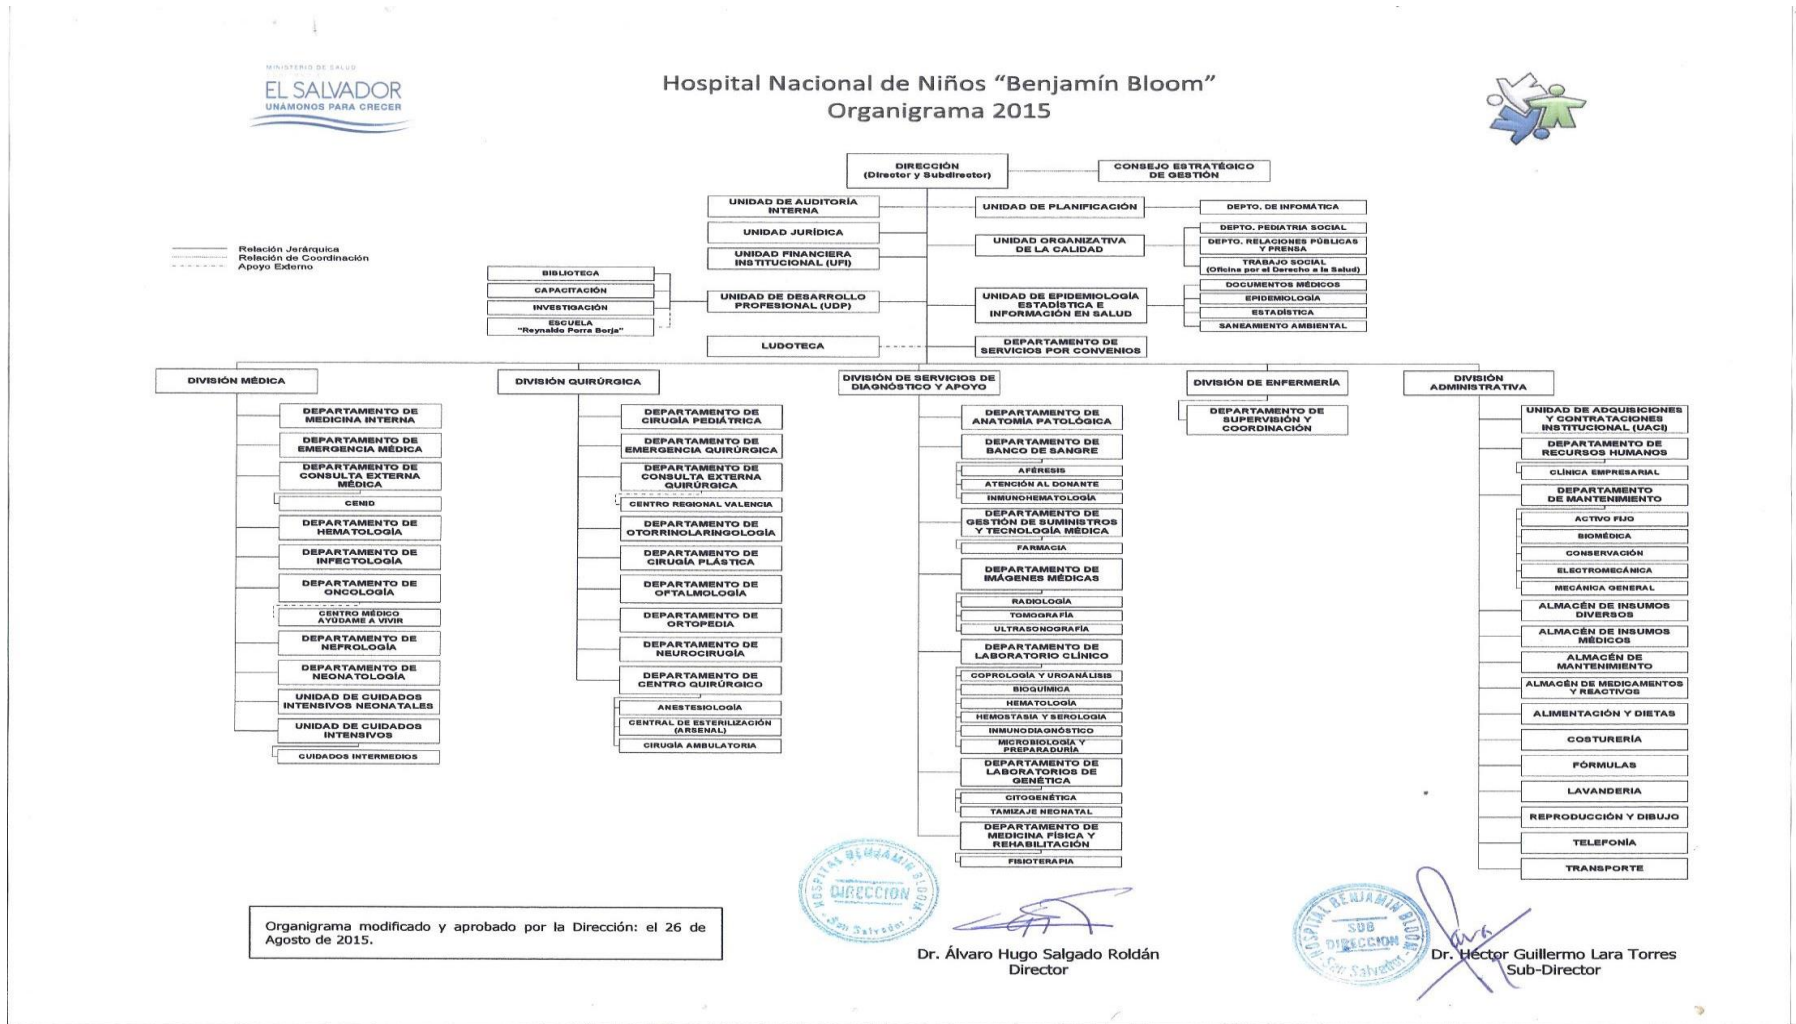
MINISTERIO DE SALUD
EL SALVADOR
UNÁMONOS PARA CRECER

Hospital Nacional de Niños "Benjamín Bloom"
Organigrama 2015

Relación Jerárquica
Relación de Coordinación
Apoyo Externo

DIRECCIÓN
(Director y Subdirector)

CONSEJO ESTRATÉGICO DE GESTIÓN

UNIDAD DE AUDITORÍA INTERNA
UNIDAD JURÍDICA
UNIDAD FINANCIERA INSTITUCIONAL (UFI)
UNIDAD DE DESARROLLO PROFESIONAL (UDP)
BIBLIOTECA
CAPACITACIÓN
INVESTIGACIÓN
ESCUELA "Reynaldo Porra Borja"
LUDOTECA

UNIDAD DE PLANIFICACIÓN
DEPTO. DE INFOMÁTICA
UNIDAD ORGANIZATIVA DE LA CALIDAD
DEPTO. PEDIATRIA SOCIAL
DEPTO. RELACIONES PÚBLICAS Y PRENSA
TRABAJO SOCIAL (Oficina por el Derecho a la Salud)
UNIDAD DE EPIDEMIOLOGÍA ESTADÍSTICA E INFORMACIÓN EN SALUD
DOCUMENTOS MÉDICOS
EPIDEMIOLOGÍA
ESTADÍSTICA
SANEAMIENTO AMBIENTAL
DEPARTAMENTO DE SERVICIOS POR CONVENIOS

DIVISIÓN MÉDICA
DEPARTAMENTO DE MEDICINA INTERNA
DEPARTAMENTO DE EMERGENCIA MÉDICA
DEPARTAMENTO DE CONSULTA EXTERNA MÉDICA
CENID
DEPARTAMENTO DE HEMATOLOGÍA
DEPARTAMENTO DE INFECTOLOGÍA
DEPARTAMENTO DE ONCOLOGÍA
CENTRO MÉDICO AYÚDAME A VIVIR
DEPARTAMENTO DE NEFROLOGÍA
DEPARTAMENTO DE NEONATOLOGÍA
UNIDAD DE CUIDADOS INTENSIVOS NEONATALES
UNIDAD DE CUIDADOS INTENSIVOS
CUIDADOS INTERMEDIOS

DIVISIÓN QUIRÚRGICA
DEPARTAMENTO DE CIRUGÍA PEDIÁTRICA
DEPARTAMENTO DE EMERGENCIA QUIRÚRGICA
DEPARTAMENTO DE CONSULTA EXTERNA QUIRÚRGICA
CENTRO REGIONAL VALENCIA
DEPARTAMENTO DE OTORRINOLARINGOLOGÍA
DEPARTAMENTO DE CIRUGÍA PLÁSTICA
DEPARTAMENTO DE OFTALMOLOGÍA
DEPARTAMENTO DE ORTOPEDIA
DEPARTAMENTO DE NEUROCIRUGÍA
DEPARTAMENTO DE CENTRO QUIRÚRGICO
ANESTESIOLOGÍA
CENTRAL DE ESTERILIZACIÓN (ARSENAL)
CIRUGÍA AMBULATORIA

DIVISIÓN DE SERVICIOS DE DIAGNÓSTICO Y APOYO
DEPARTAMENTO DE ANATOMÍA PATOLÓGICA
DEPARTAMENTO DE BANCO DE SANGRE
AFÉRESIS
ATENCIÓN AL DONANTE
INMUNOHEMATOLOGÍA
DEPARTAMENTO DE GESTIÓN DE SUMINISTROS Y TECNOLOGÍA MÉDICA
FARMACIA
DEPARTAMENTO DE IMÁGENES MÉDICAS
RADIOLOGÍA
TOMOGRAFÍA
ULTRASONOGRAFÍA
DEPARTAMENTO DE LABORATORIO CLÍNICO
COPROLOGÍA Y UROANÁLISIS
BIOQUÍMICA
HEMATOLOGÍA
HEMOSTASIA Y SEROLOGÍA
INMUNODIAGNÓSTICO
MICROBIOLOGÍA Y PREPARADURÍA
DEPARTAMENTO DE LABORATORIOS DE GENÉTICA
CITOGENÉTICA
TAMIZAJE NEONATAL
DEPARTAMENTO DE MEDICINA FÍSICA Y REHABILITACIÓN
FISIOTERAPIA

DIVISIÓN DE ENFERMERÍA
DEPARTAMENTO DE SUPERVISIÓN Y COORDINACIÓN

DIVISIÓN ADMINISTRATIVA
UNIDAD DE ADQUISICIONES Y CONTRATACIONES INSTITUCIONAL (UACI)
DEPARTAMENTO DE RECURSOS HUMANOS
CLÍNICA EMPRESARIAL
DEPARTAMENTO DE MANTENIMIENTO
ACTIVO FIJO
BIOMÉDICA
CONSERVACIÓN
ELECTROMECÁNICA
MECÁNICA GENERAL
ALMACÉN DE INSUMOS DIVERSOS
ALMACÉN DE INSUMOS MÉDICOS
ALMACÉN DE MANTENIMIENTO
ALMACÉN DE MEDICAMENTOS Y REACTIVOS
ALIMENTACIÓN Y DIETAS
COSTURERÍA
FÓRMULAS
LAVANDERIA
REPRODUCCIÓN Y DIBUJO
TELEFONÍA
TRANSPORTE

Organigrama modificado y aprobado por la Dirección: el 26 de Agosto de 2015.

HOSPITAL BENJAMIN BLOOM DIRECCION San Salvador
Dr. Álvaro Hugo Salgado Roldán
Director

HOSPITAL BENJAMIN BLOOM SUB DIRECCION San Salvador
Dr. Héctor Guillermo Lara Torres
Sub-Director